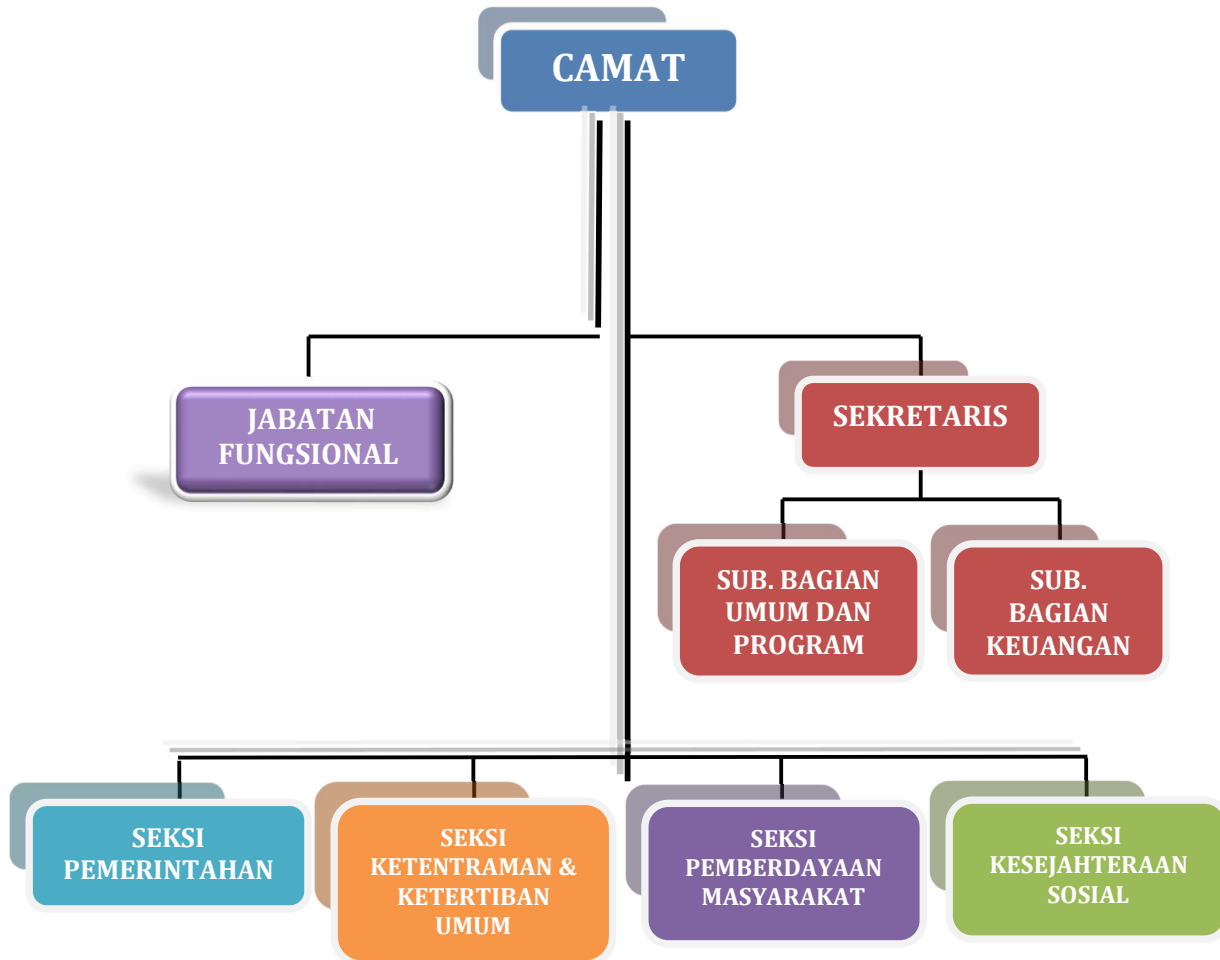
CAMAT

JABATAN FUNGSIONAL

SEKRETARIS

SUB. BAGIAN UMUM DAN PROGRAM

SUB. BAGIAN KEUANGAN

SEKSI PEMERINTAHAN

SEKSI KETENTRAMAN & KETERTIBAN UMUM

SEKSI PEMBERDAYAAN MASYARAKAT

SEKSI KESEJAHTERAAN SOSIAL